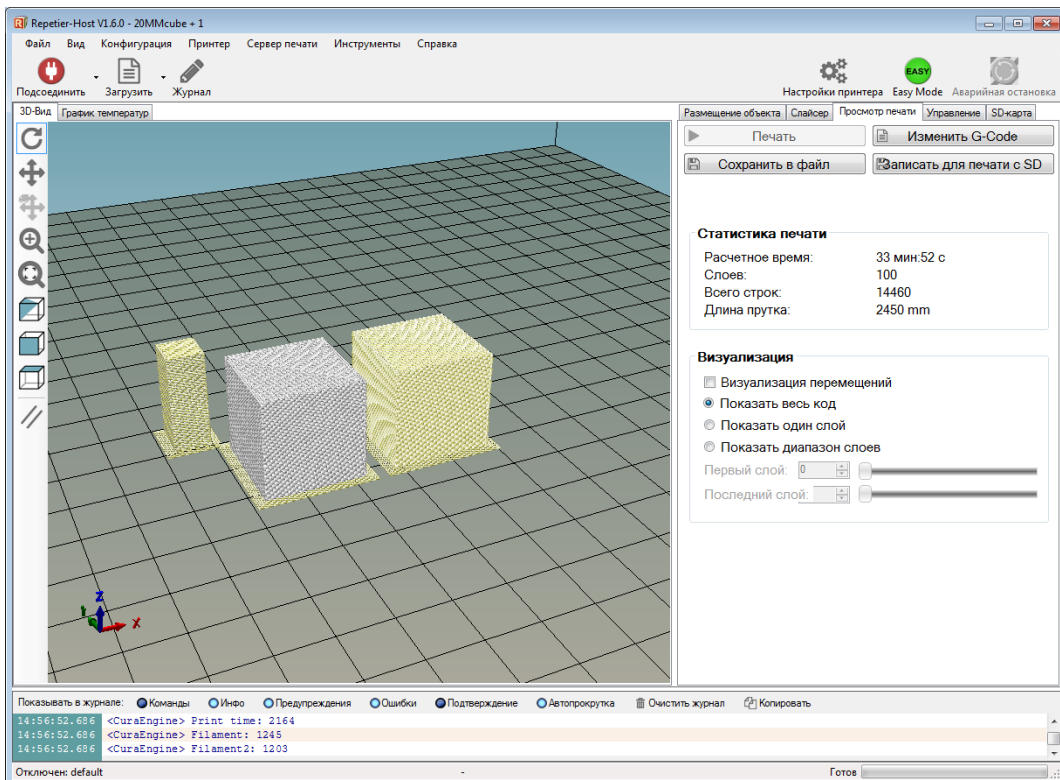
Repetier-Host V1.6.0 - 20MMcube + 1

Файл Вид Конфигурация Принтер Сервер печати Инструменты Справка

Подсоединить Загрузить Журнал

Настройки принтера Easy Mode Аварийная остановка

EASY

3D-Вид График температур

Размещение объекта Слайсер Просмотр печати Управление SD-карта

Печать Изменить G-Code

Сохранить в файл Записать для печати с SD

Статистика печати

| | |
|---|---|
| Расчетное время: | 33 мин:52 с |
| Слоев: | 100 |
| Всего строк: | 14460 |
| Длина прутка: | 2450 mm |

Визуализация

Визуализация перемещений

Показать весь код

Показать один слой

Показать диапазон слоев

Первый слой: 0

Последний слой:

Z

Y

X

Показывать в журнале: Команды Инфо Предупреждения Ошибки Подтверждение Автопрокрутка Очистить журнал Копировать

14:56:52.686 <CuraEngine> Print time: 2164
14:56:52.686 <CuraEngine> Filament: 1245
14:56:52.686 <CuraEngine> Filament2: 1203

Отключен: default - Готов